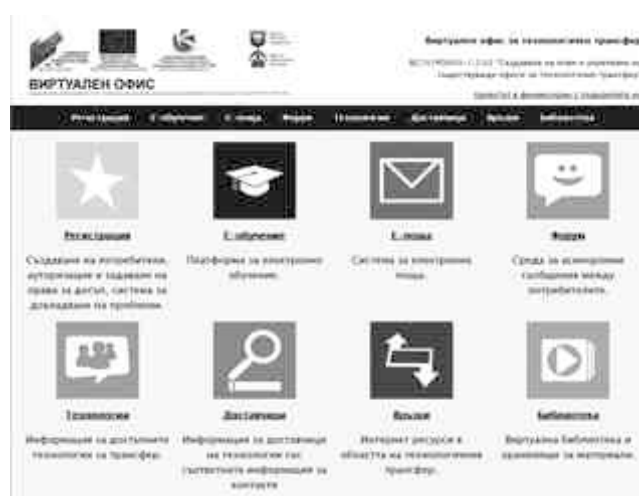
ВИРТУАЛЕН ОФИС

Виртуален офис за технологичен трансфер

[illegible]

Регистрация | Е-обучение | Е-поща | Форум | Технологии | Доставчици | Връзки | Библиотека

Регистрация
Създаване на потребители, оторизиране и задаване на права за достъп, система за докладване на проблеми.

Е-обучение
Платформа за електронно обучение.

Е-поща
Система за електронна поща.

Форум
Среда за асинхронни съобщения между потребителите.

Технологии
Информация за достъпните технологии за трансфер.

Доставчици
Информация за доставчици на технологии със съответната информация за контакти

Връзки
Интернет ресурси в областта на технологичния трансфер.

Библиотека
Виртуална библиотека и хранилище за материали.